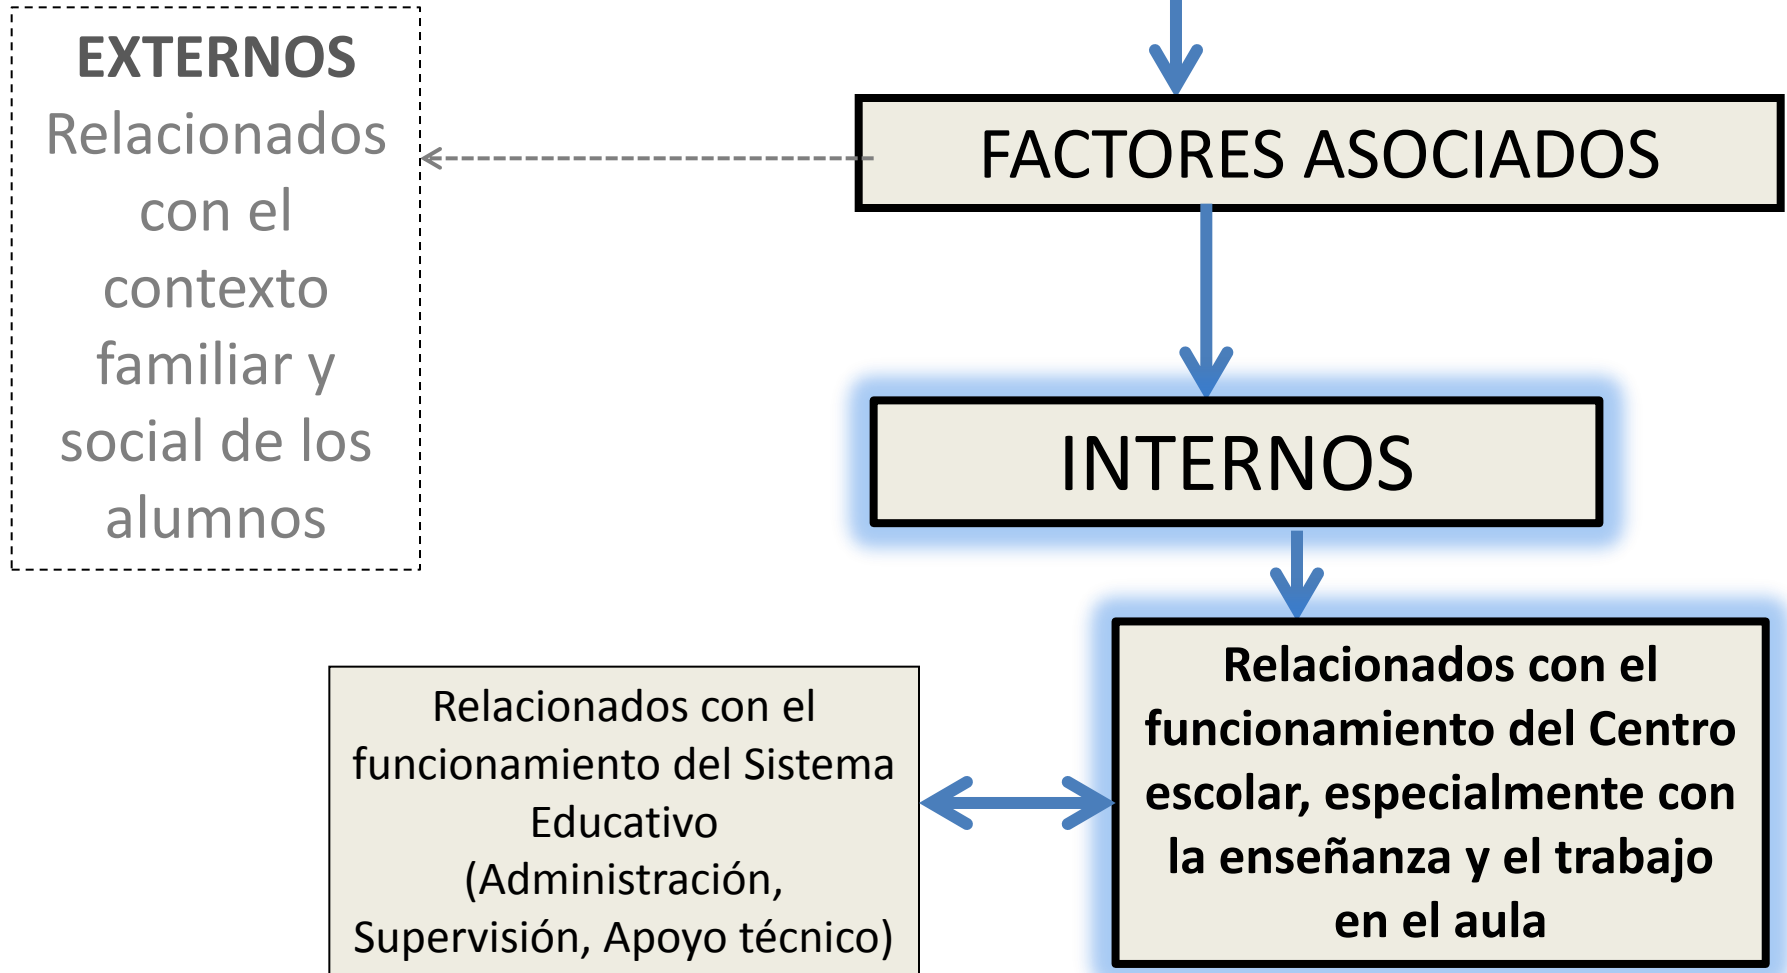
EXTERNOS
Relacionados con el contexto familiar y social de los alumnos

FACTORES ASOCIADOS

INTERNOS

Relacionados con el funcionamiento del Sistema Educativo (Administración, Supervisión, Apoyo técnico)

Relacionados con el funcionamiento del Centro escolar, especialmente con la enseñanza y el trabajo en el aula